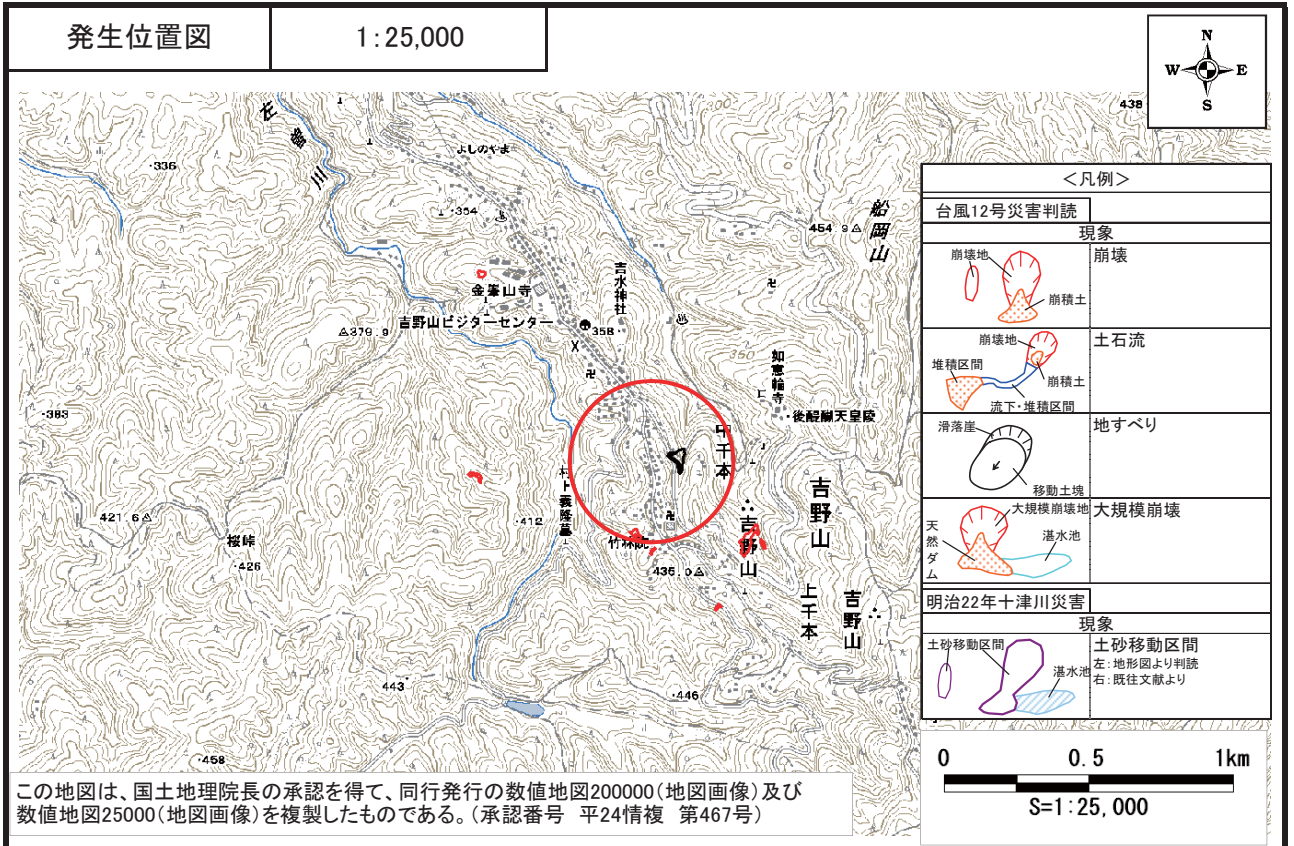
発生位置図

1:25,000

N
W
E
S

438

<凡例>

台風12号災害判読

現象

| | |
|---|---|
| 崩壊地 崩積土 | 崩壊 |
| 崩壊地 堆積区間 崩積土 流下・堆積区間 | 土石流 |
| 滑落崖 移動土塊 | 地すべり |
| 大規模崩壊地 天然ダム 湛水池 | 大規模崩壊 |

明治22年十津川災害

現象

| | |
|---|---|
| 土砂移動区間 湛水池 | 土砂移動区間 左：地形図より判読 右：既往文献より |

左曽川

336

よしのやま

354

金峯山寺

吉野山ビジターセンター

358

吉水神社

379.9

383

船岡山

454.9

350

如意輪寺

後醍醐天皇陵

中千本

吉野山

村上義隆墓

竹林院

421.6

桜峠

426

412

436.0

吉野山

上千本

吉野山

443

446

458

0 0.5 1km

S=1:25,000

この地図は、国土地理院長の承認を得て、同行発行の数値地図200000(地図画像)及び数値地図25000(地図画像)を複製したものである。(承認番号 平24情複 第467号)